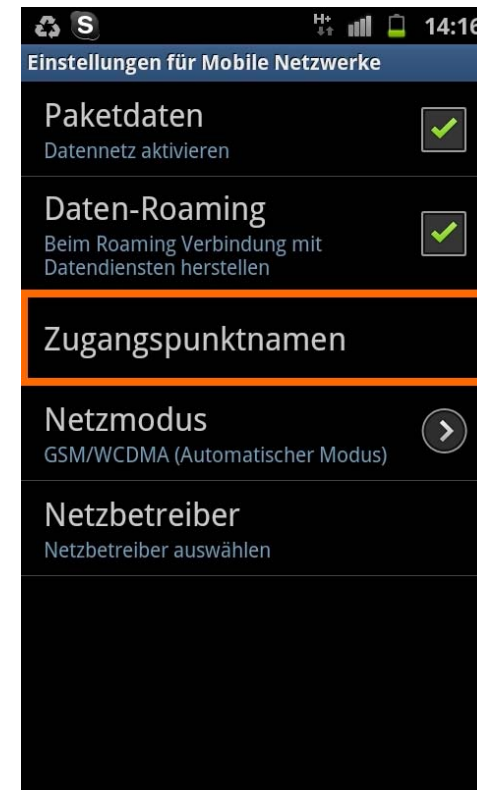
H+ 14:16

Einstellungen für Mobile Netzwerke

Paketdaten
Datennetz aktivieren

Daten-Roaming
Beim Roaming Verbindung mit Datendiensten herstellen

Zugangspunktnamen

Netzmodus
GSM/WCDMA (Automatischer Modus)

Netzbetreiber
Netzbetreiber auswählen